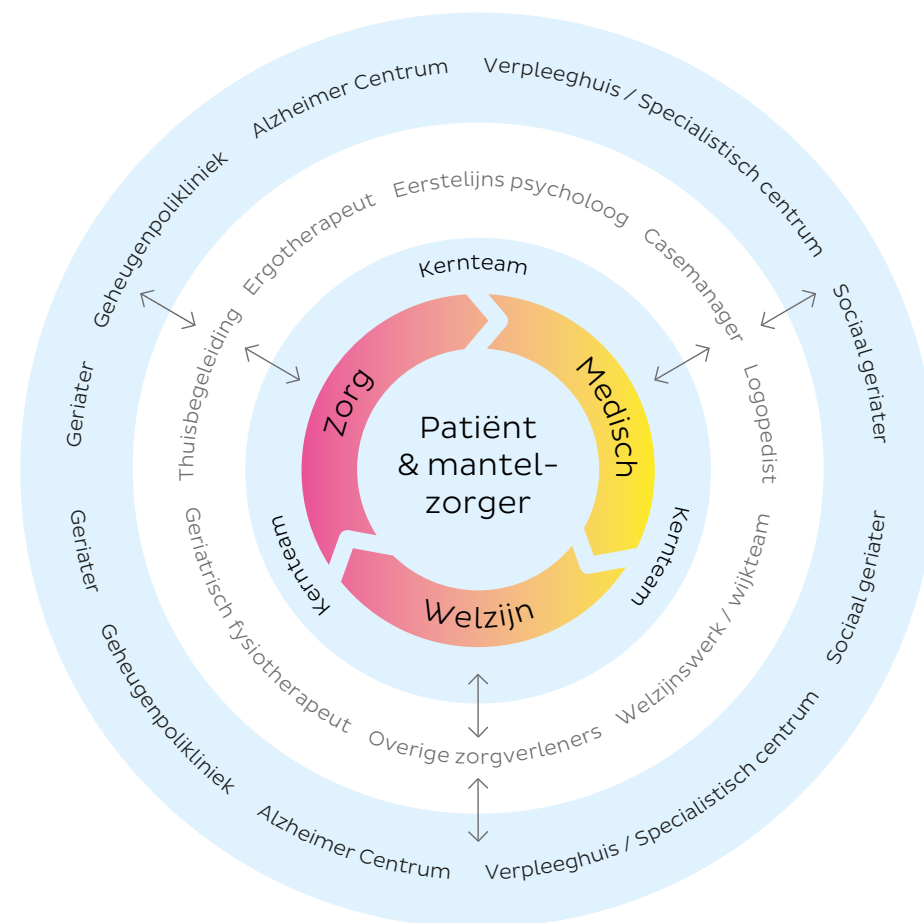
Alzheimer Centrum
Verpleeghuis / Specialistisch centrum
Geheugenpolikliniek
Sociaal geriater
Geriater

Ergotherapeut
Eerstelijns psycholoog
Casemanager
Thuisbegeleiding
Logopedist

Kernteam
Zorg
Medisch
Patiënt & mantelzorger
Kernteam
Kernteam
Welzijn

Geriatrisch fysiotherapeut
Welzijnswerk / Wijkteam
Overige zorgverleners

Geriater
Sociaal geriater
Geheugenpolikliniek
Verpleeghuis / Specialistisch centrum
Alzheimer Centrum